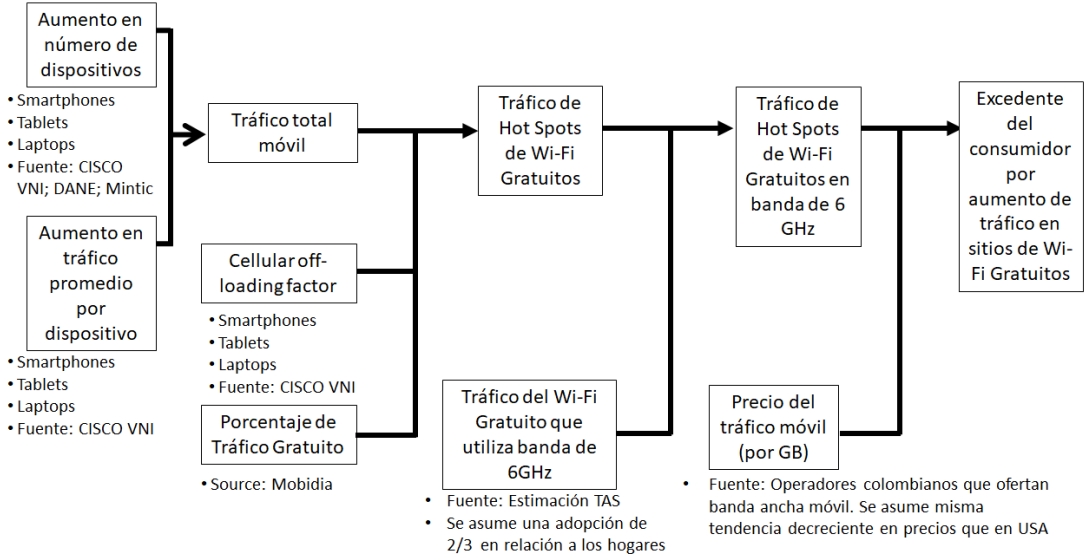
Aumento en número de dispositivos

• Smartphones
• Tablets
• Laptops
• Fuente: CISCO VNI; DANE; Mintic

Aumento en tráfico promedio por dispositivo

• Smartphones
• Tablets
• Laptops
• Fuente: CISCO VNI

Tráfico total móvil

Cellular off-loading factor

• Smartphones
• Tablets
• Laptops
• Fuente: CISCO VNI

Porcentaje de Tráfico Gratuito

• Source: Mobidia

Tráfico de Hot Spots de Wi-Fi Gratuitos

Tráfico del Wi-Fi Gratuito que utiliza banda de 6GHz

• Fuente: Estimación TAS
• Se asume una adopción de 2/3 en relación a los hogares

Tráfico de Hot Spots de Wi-Fi Gratuitos en banda de 6 GHz

Precio del tráfico móvil (por GB)

• Fuente: Operadores colombianos que ofertan banda ancha móvil. Se asume misma tendencia decreciente en precios que en USA

Excedente del consumidor por aumento de tráfico en sitios de Wi-Fi Gratuitos